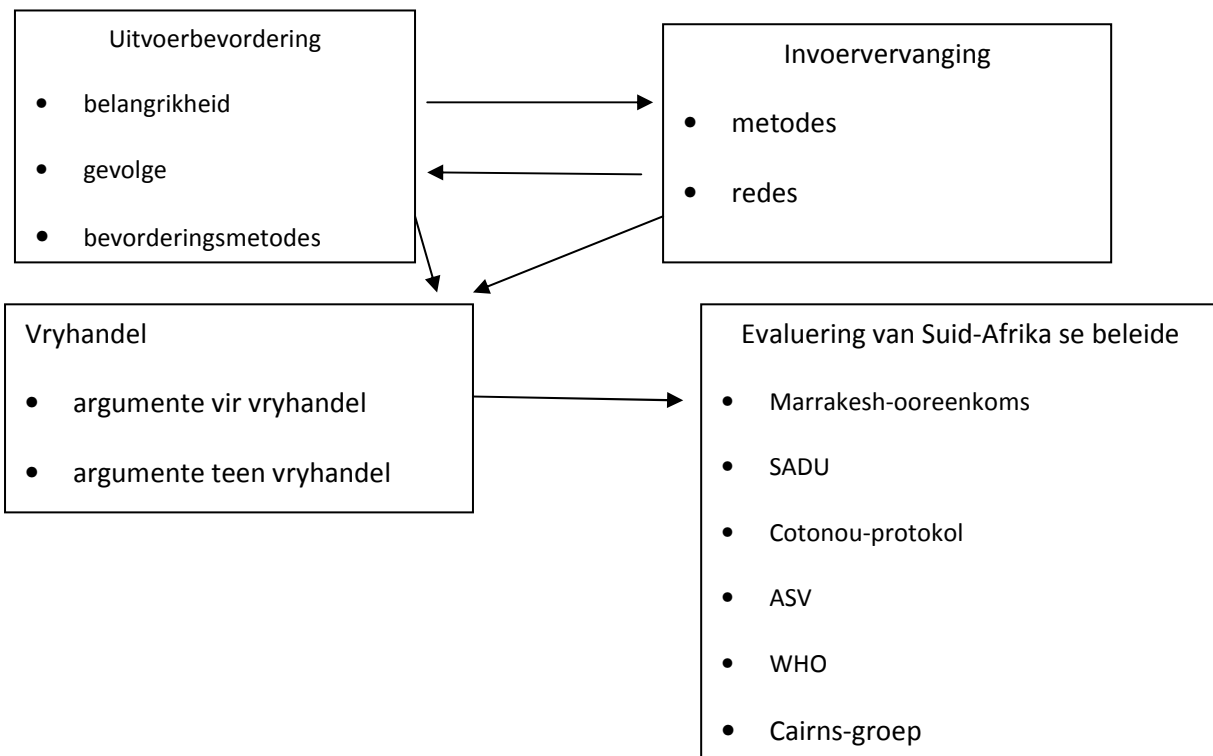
Uitvoerbevordering

- belangrikheid
- gevolge
- bevorderingsmetodes

Invoervervanging

- metodes
- redes

Vryhandel

- argumente vir vryhandel
- argumente teen vryhandel

Evaluering van Suid-Afrika se beleide

- Marrakesh-ooreenkoms
- SADU
- Cotonou-protokol
- ASV
- WHO
- Cairns-groep